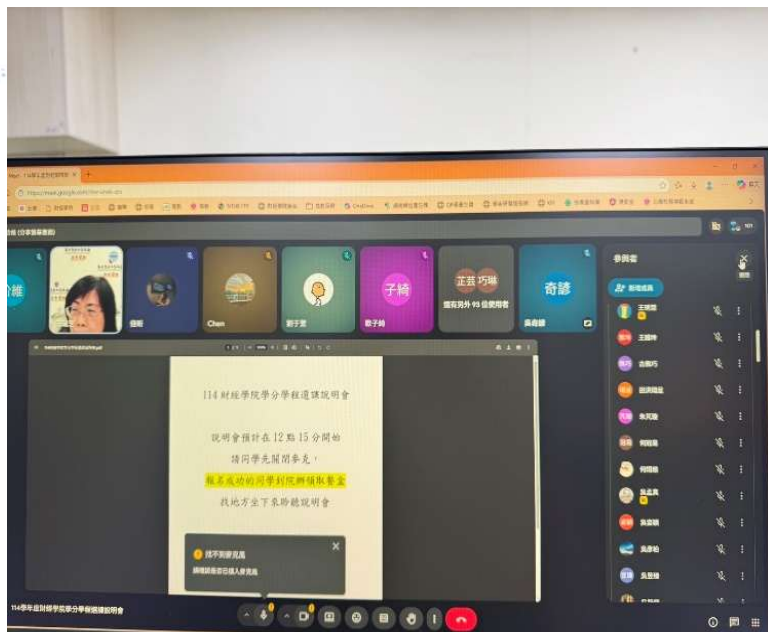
114財經學院學分學程選課說明會

說明會預計在12點15分開始

請同學先關閉麥克風，

報名成功的同學到院辦領取餐盒

找地方坐下來聆聽說明會

Chen

子綺

芷芸 巧琳

還有另外 93 位參與者

奇諺

參與者

新增成員

找不到麥克風

114學年度財經學院學分學程選課說明會